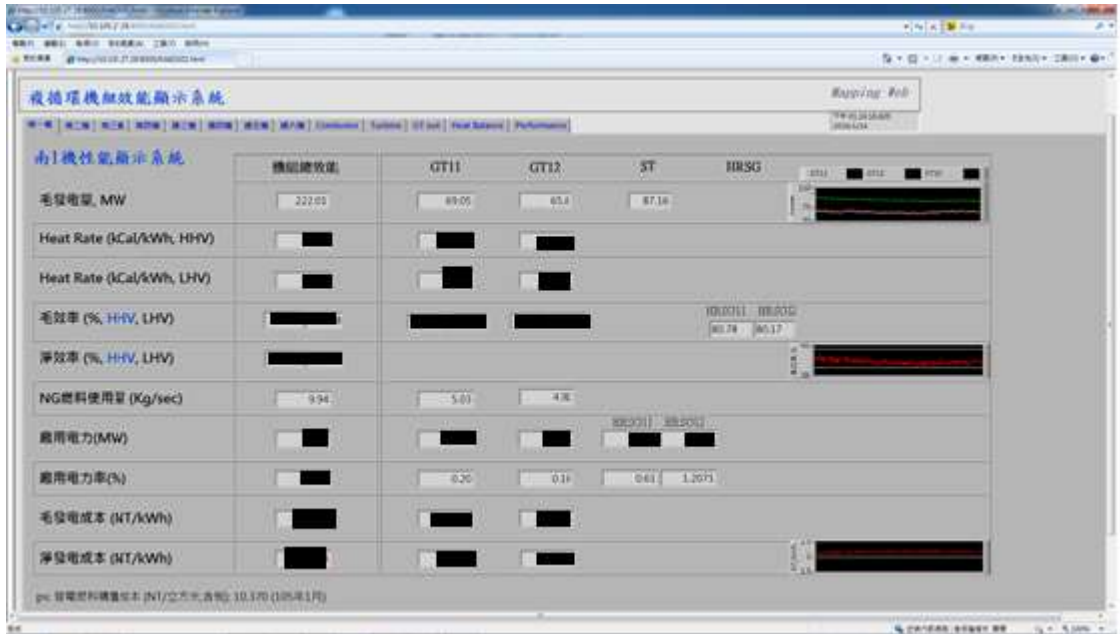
複循環機組效能顯示系統

Mapping Web

Condenser | Turbine | GT Inlet | Heat Balance | Performance

南1機性能顯示系統

| | 機組總效能 | GT11 | GT12 | ST | HRSG |
|---|---|---|---|---|---|
| 毛發電量, MW | 222.01 | 69.05 | 65.4 | 87.16 | |
| Heat Rate (kCal/kWh, HHV) | | | | | |
| Heat Rate (kCal/kWh, LHV) | | | | | |
| 毛效率 (%, HHV, LHV) | | | | HRSG11 80.78 | HRSG12 80.17 |
| 淨效率 (%, HHV, LHV) | | | | | |
| NG燃料使用量 (Kg/sec) | 9.94 | 5.03 | 4.91 | | |
| 廠用電力(MW) | | | | HRSG11 | HRSG12 |
| 廠用電力率(%) | | 0.20 | 0.16 | 0.61 | 1.2071 |
| 毛發電成本 (NT/kWh) | | | | | |
| 淨發電成本 (NT/kWh) | | | | | |

ps: 發電燃料購置成本 (NT/立方米,含稅): 10.370 (105年1月)